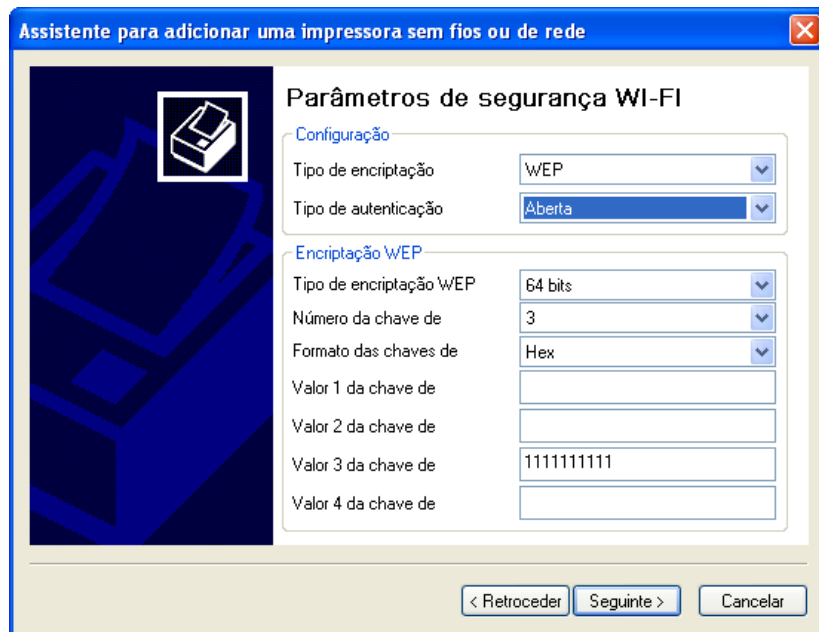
Assistente para adicionar uma impressora sem fios ou de rede

Parâmetros de segurança WI-FI

Configuração

Tipo de encriptação WEP

Tipo de autenticação Aberta

Encriptação WEP

Tipo de encriptação WEP 64 bits

Número da chave de 3

Formato das chaves de Hex

Valor 1 da chave de

Valor 2 da chave de

Valor 3 da chave de 1111111111

Valor 4 da chave de

< Retroceder Seguinte > Cancelar